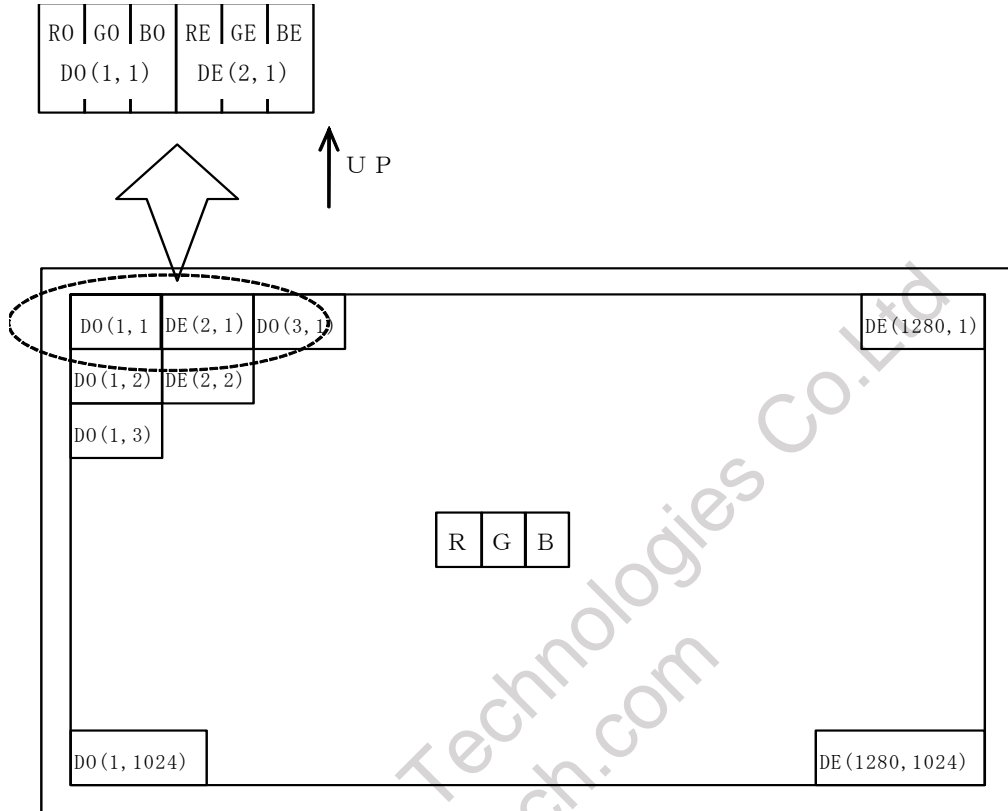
| RO | GO | BO | RE | GE | BE |
|---|---|---|---|---|---|
| DO(1, 1) | | | DE(2, 1) | | |

U P

DO(1, 1 DE(2, 1) DO(3, 1)

DE(1280, 1)

DO(1, 2) DE(2, 2)

DO(1, 3)

| R | G | B |
|---|---|---|

Technologies Co.Ltd

ch.com

DO(1, 1024)

DE(1280, 1024)